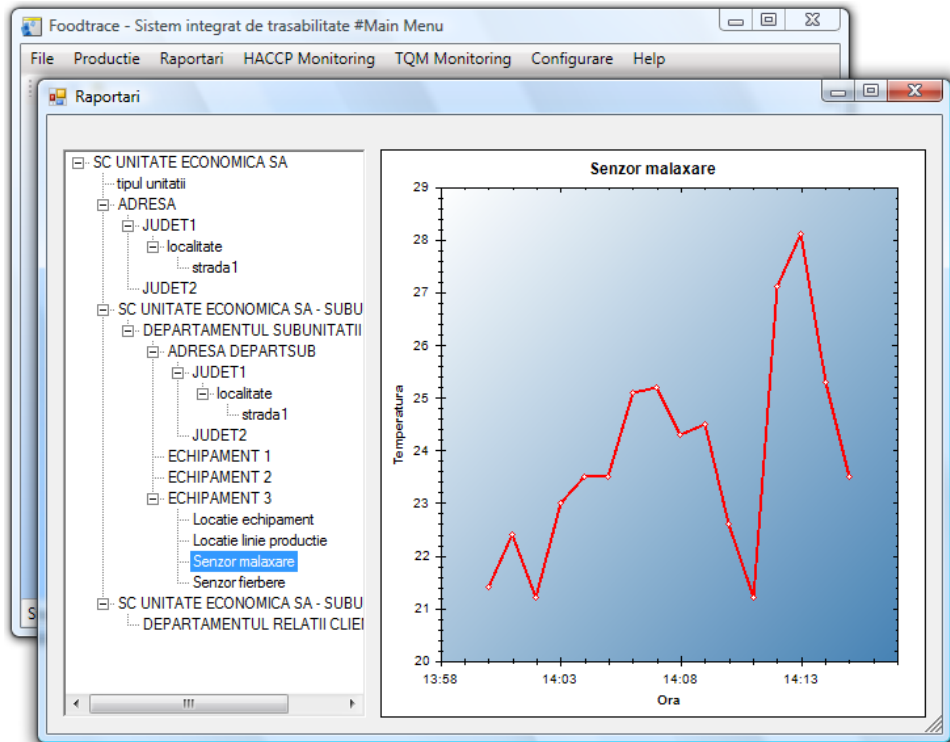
Foodtrace - Sistem integrat de trasabilitate #Main Menu

File Productie Raportari HACCP Monitoring TQM Monitoring Configurare Help

Raportari

SC UNITATE ECONOMICA SA
tipul unitatii
ADRESA
JUDET1
localitate
strada1
JUDET2
SC UNITATE ECONOMICA SA - SUBU
DEPARTAMENTUL SUBUNITATII
ADRESA DEPARTSUB
JUDET1
localitate
strada1
JUDET2
ECHIPAMENT 1
ECHIPAMENT 2
ECHIPAMENT 3
Locatie echipament
Locatie linie productie
Senzor malaxare
Senzor fierbere
SC UNITATE ECONOMICA SA - SUBU
DEPARTAMENTUL RELATII CLIE

Senzor malaxare

Temperatura

29
28
27
26
25
24
23
22
21
20

13:58 14:03 14:08 14:13

Ora

S